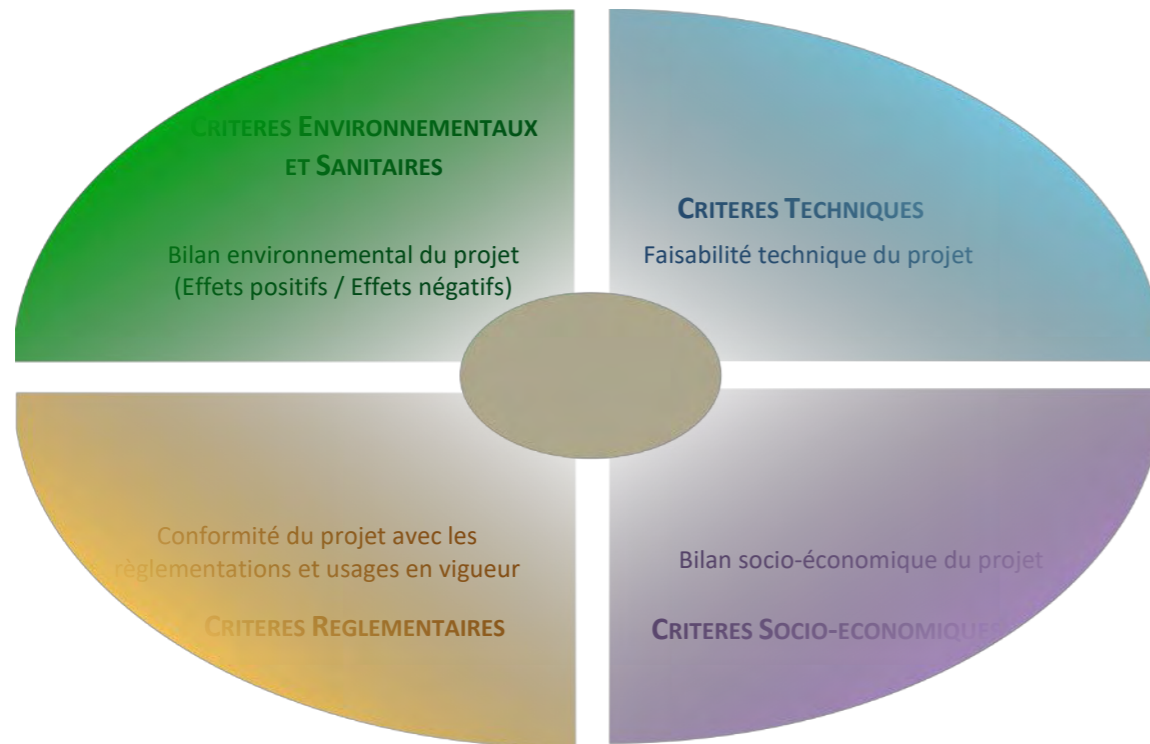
CRITERES ENVIRONNEMENTAUX ET SANITAIRES

Bilan environnemental du projet (Effets positifs / Effets négatifs)

CRITERES TECHNIQUES

Faisabilité technique du projet

Conformité du projet avec les règlementations et usages en vigueur

CRITERES REGLEMENTAIRES

Bilan socio-économique du projet

CRITERES SOCIO-ECONOMIQU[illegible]